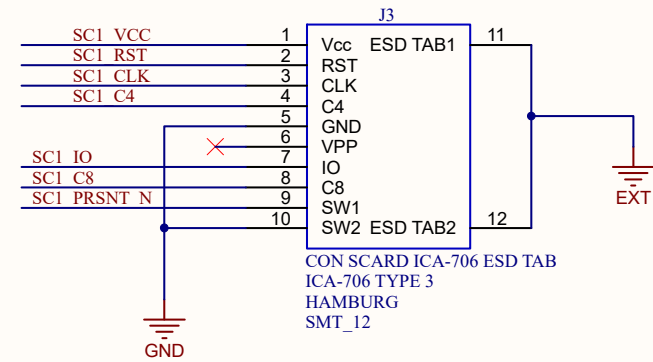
J3

SC1_VCC 1 Vcc
SC1_RST 2 RST
SC1_CLK 3 CLK
SC1_C4 4 C4
5 GND
6 VPP
SC1_IO 7 IO
SC1_C8 8 C8
SC1_PRSNT_N 9 SW1
10 SW2

ESD TAB1 11
ESD TAB2 12

EXT

GND

CON SCARD ICA-706 ESD TAB
ICA-706 TYPE 3
HAMBURG
SMT_12